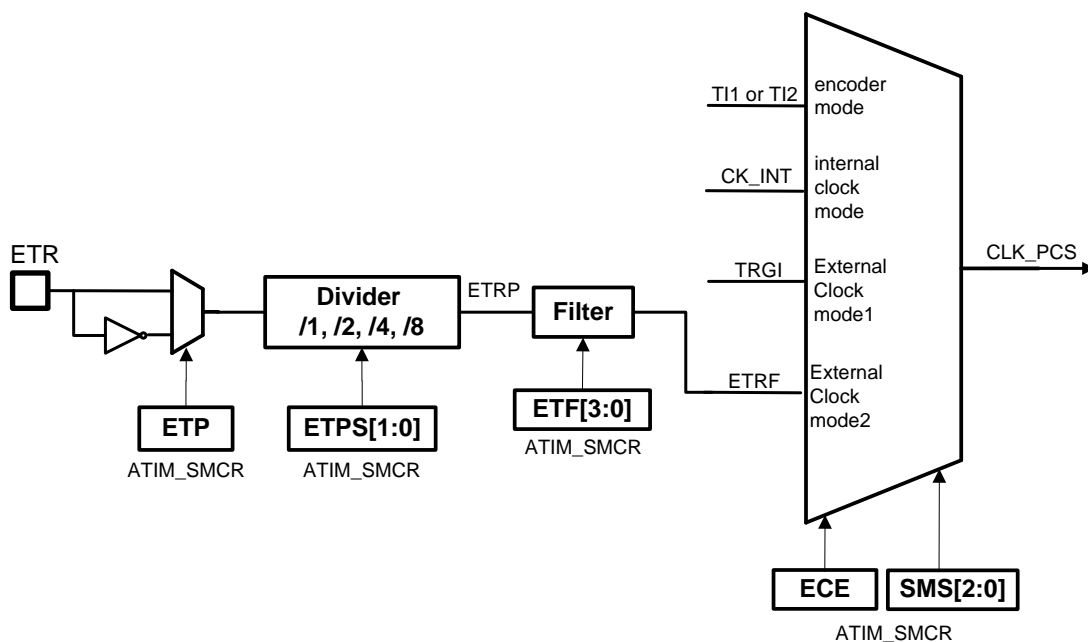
ETR

Divider
/1, /2, /4, /8

ETRP

Filter

ETP
ATIM_SMCR

ETPS[1:0]
ATIM_SMCR

ETF[3:0]
ATIM_SMCR

TI1 or TI2
encoder mode

CK_INT
internal clock mode

TRGI
External Clock mode1

ETRF
External Clock mode2

CLK_PCS

ECE

SMS[2:0]

ATIM_SMCR